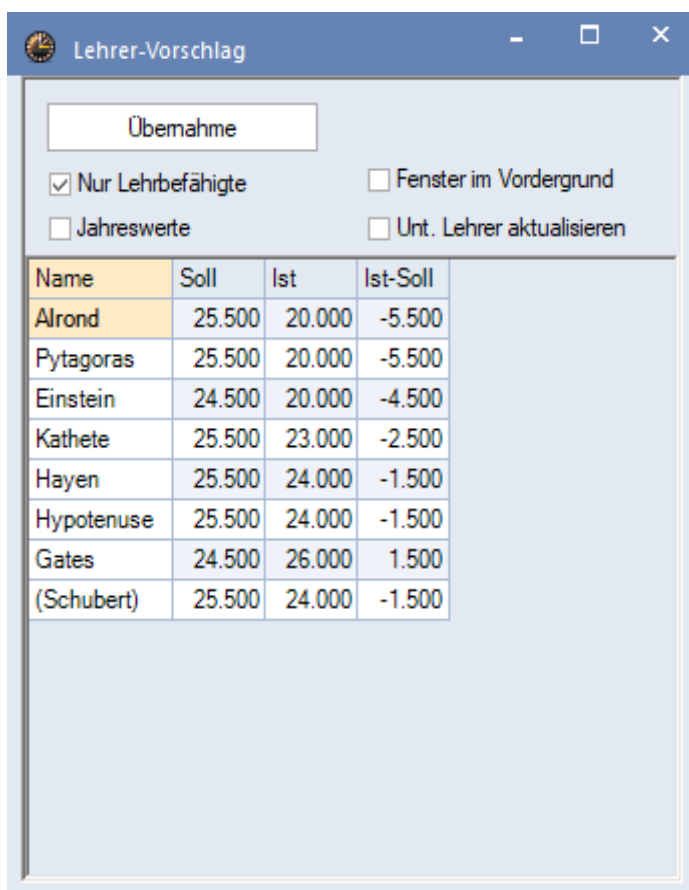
Lehrer-Vorschlag

Übernahme

☑ Nur Lehrbefähigte
☐ Fenster im Vordergrund
☐ Jahreswerte
☐ Unt. Lehrer aktualisieren

| Name | Soll | Ist | Ist-Soll |
|---|---|---|---|
| Alrond | 25.500 | 20.000 | -5.500 |
| Pytagoras | 25.500 | 20.000 | -5.500 |
| Einstein | 24.500 | 20.000 | -4.500 |
| Kathete | 25.500 | 23.000 | -2.500 |
| Hayen | 25.500 | 24.000 | -1.500 |
| Hypotenuse | 25.500 | 24.000 | -1.500 |
| Gates | 24.500 | 26.000 | 1.500 |
| (Schubert) | 25.500 | 24.000 | -1.500 |